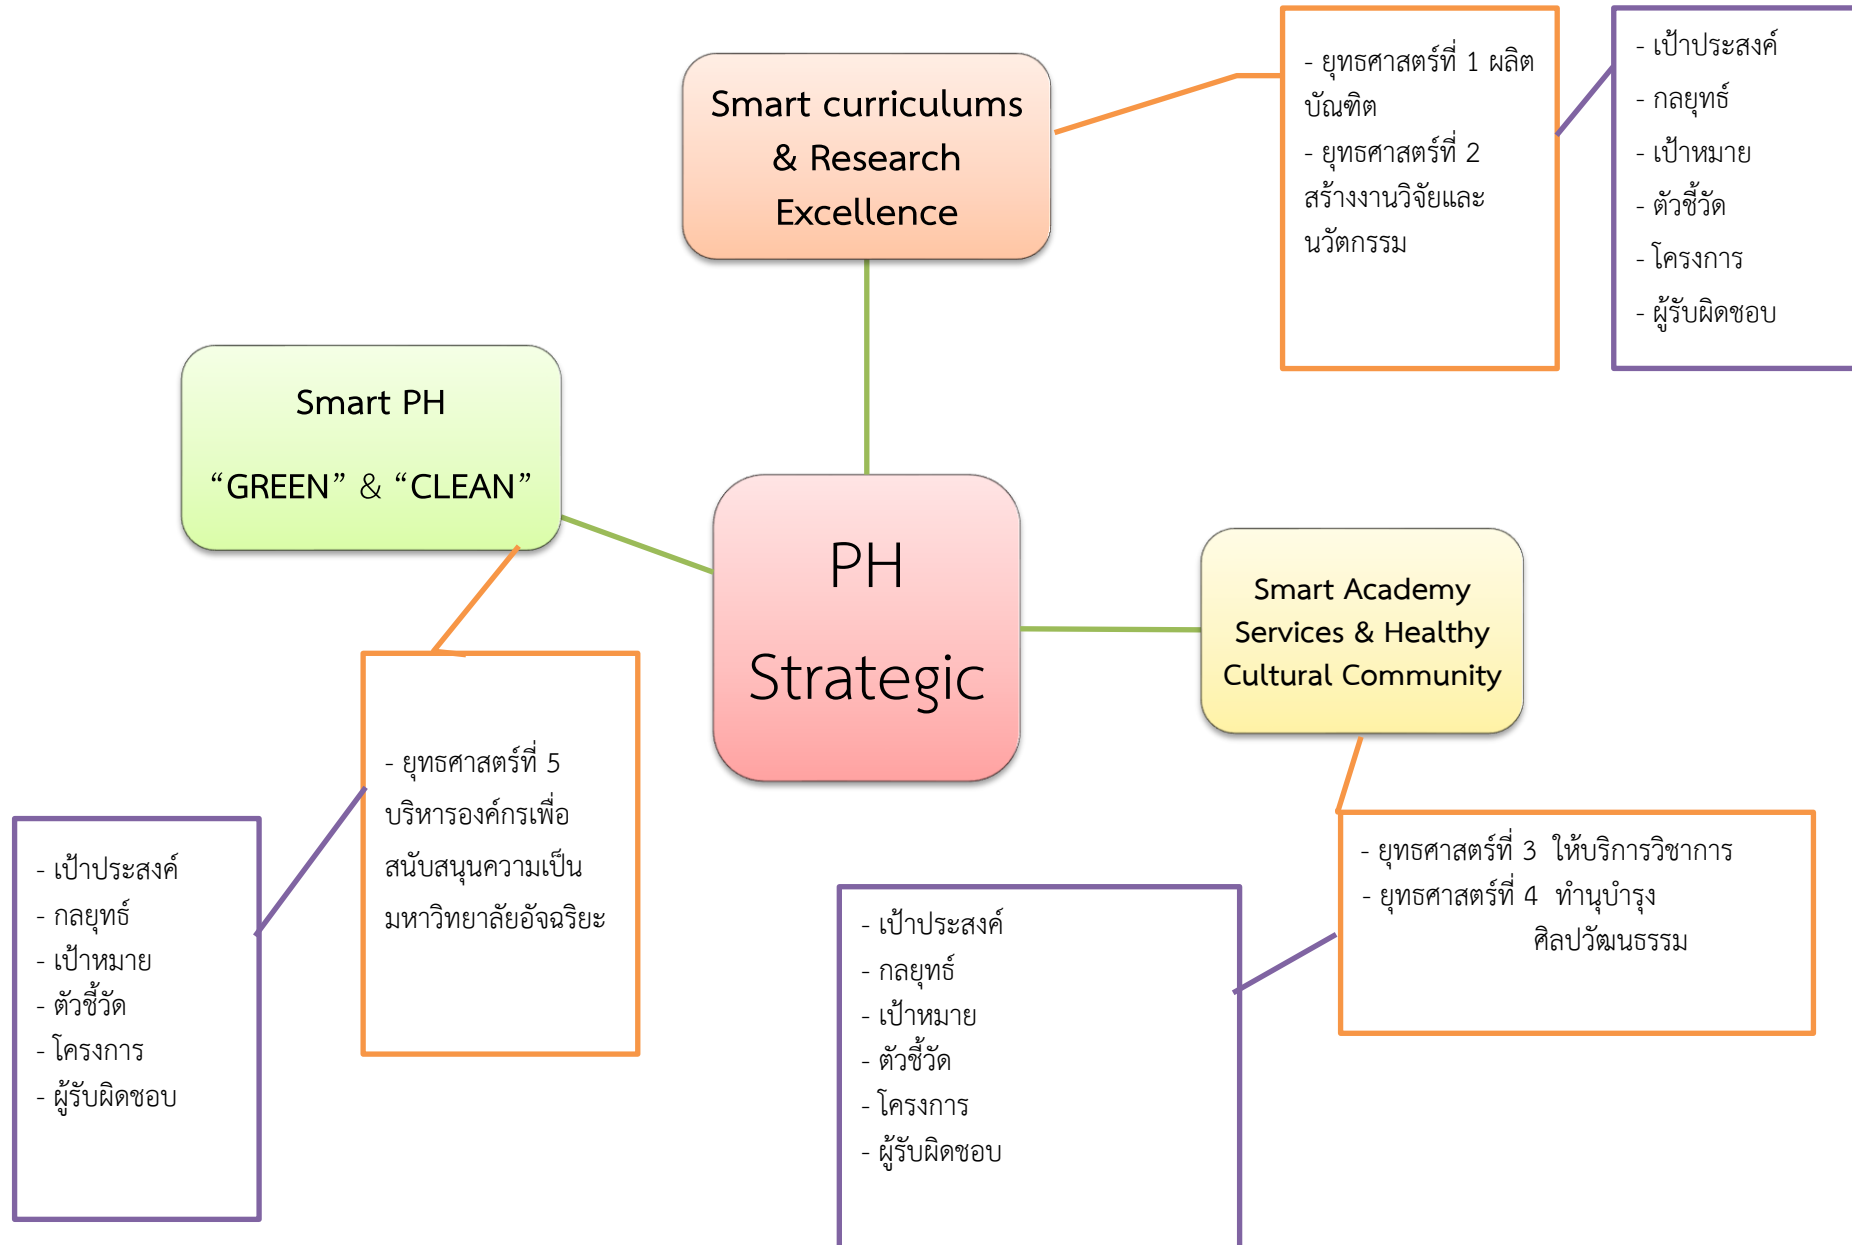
Smart curriculums & Research Excellence

- ยุทธศาสตร์ที่ 1 ผลิตบัณฑิต
- ยุทธศาสตร์ที่ 2 สร้างงานวิจัยและนวัตกรรม

- เป้าประสงค์
- กลยุทธ์
- เป้าหมาย
- ตัวชี้วัด
- โครงการ
- ผู้รับผิดชอบ

Smart PH
“GREEN” & “CLEAN”

PH
Strategic

Smart Academy Services & Healthy Cultural Community

- ยุทธศาสตร์ที่ 5 บริหารองค์กรเพื่อสนับสนุนความเป็นมหาวิทยาลัยอัจฉริยะ

- เป้าประสงค์
- กลยุทธ์
- เป้าหมาย
- ตัวชี้วัด
- โครงการ
- ผู้รับผิดชอบ

- ยุทธศาสตร์ที่ 3 ให้บริการวิชาการ
- ยุทธศาสตร์ที่ 4 ทำนุบำรุงศิลปวัฒนธรรม

- เป้าประสงค์
- กลยุทธ์
- เป้าหมาย
- ตัวชี้วัด
- โครงการ
- ผู้รับผิดชอบ